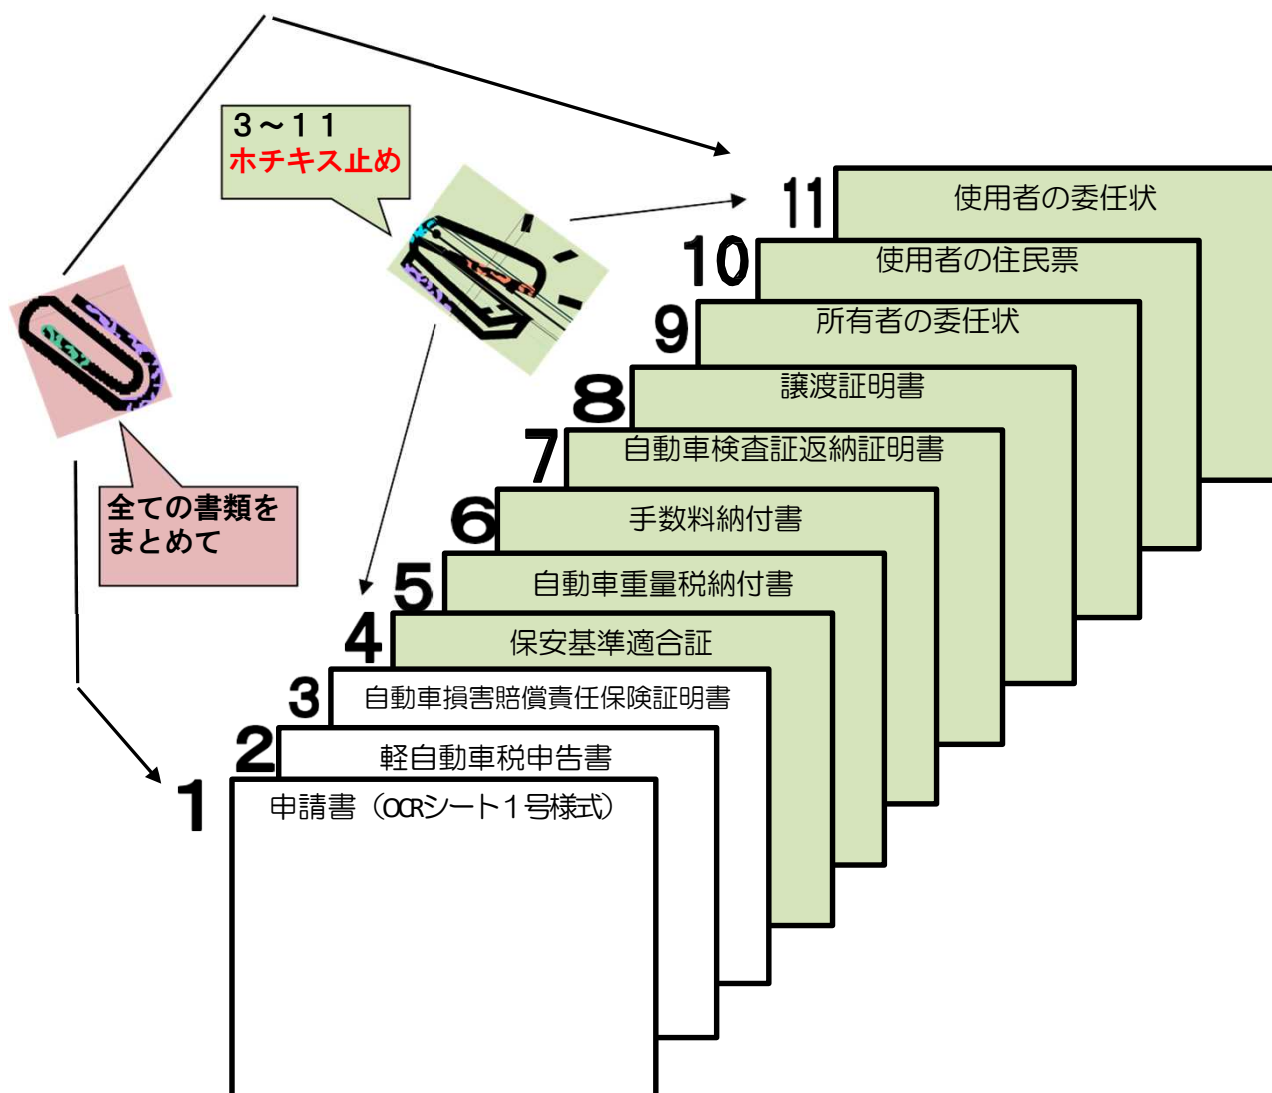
３～１１
ホチキス止め

全ての書類をまとめて

11 使用者の委任状
10 使用者の住民票
9 所有者の委任状
8 譲渡証明書
7 自動車検査証返納証明書
6 手数料納付書
5 自動車重量税納付書
4 保安基準適合証
3 自動車損害賠償責任保険証明書
2 軽自動車税申告書
1 申請書（OCRシート１号様式）